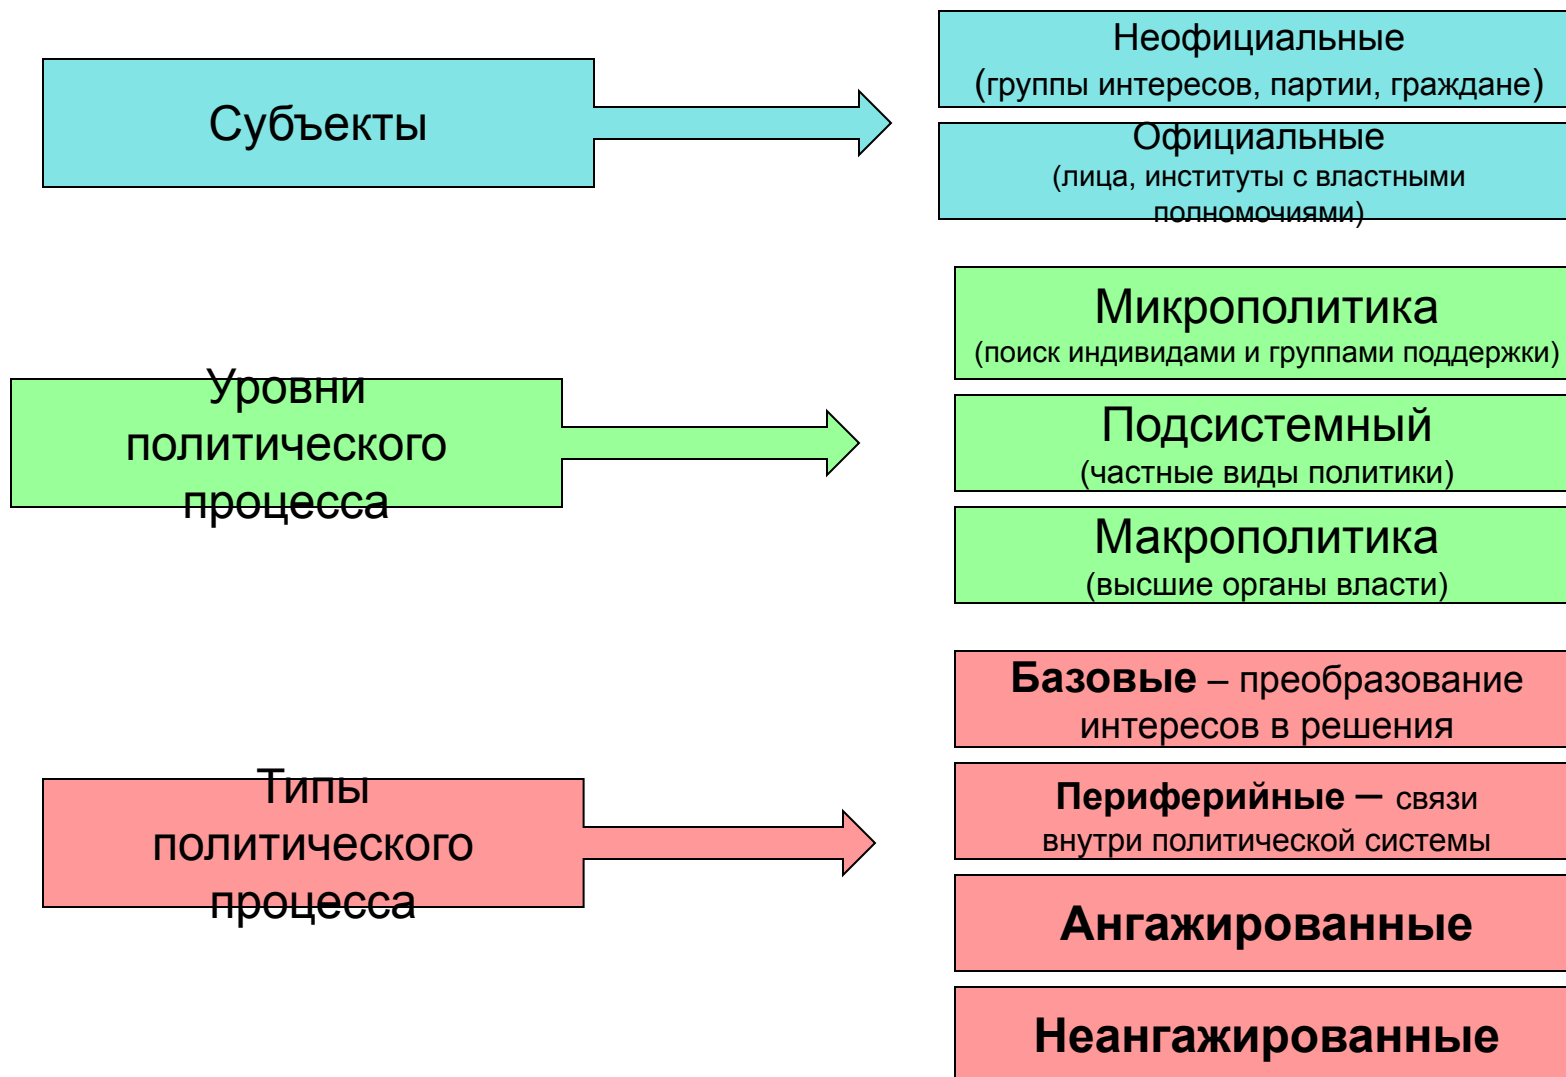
Субъекты

Неофициальные
(группы интересов, партии, граждане)

Официальные
(лица, институты с властными полномочиями)

Уровни политического процесса

Микрополитика
(поиск индивидами и группами поддержки)

Подсистемный
(частные виды политики)

Макрополитика
(высшие органы власти)

Типы политического процесса

**Базовые** – преобразование интересов в решения

**Периферийные –** связи внутри политической системы

**Ангажированные**

**Неангажированные**